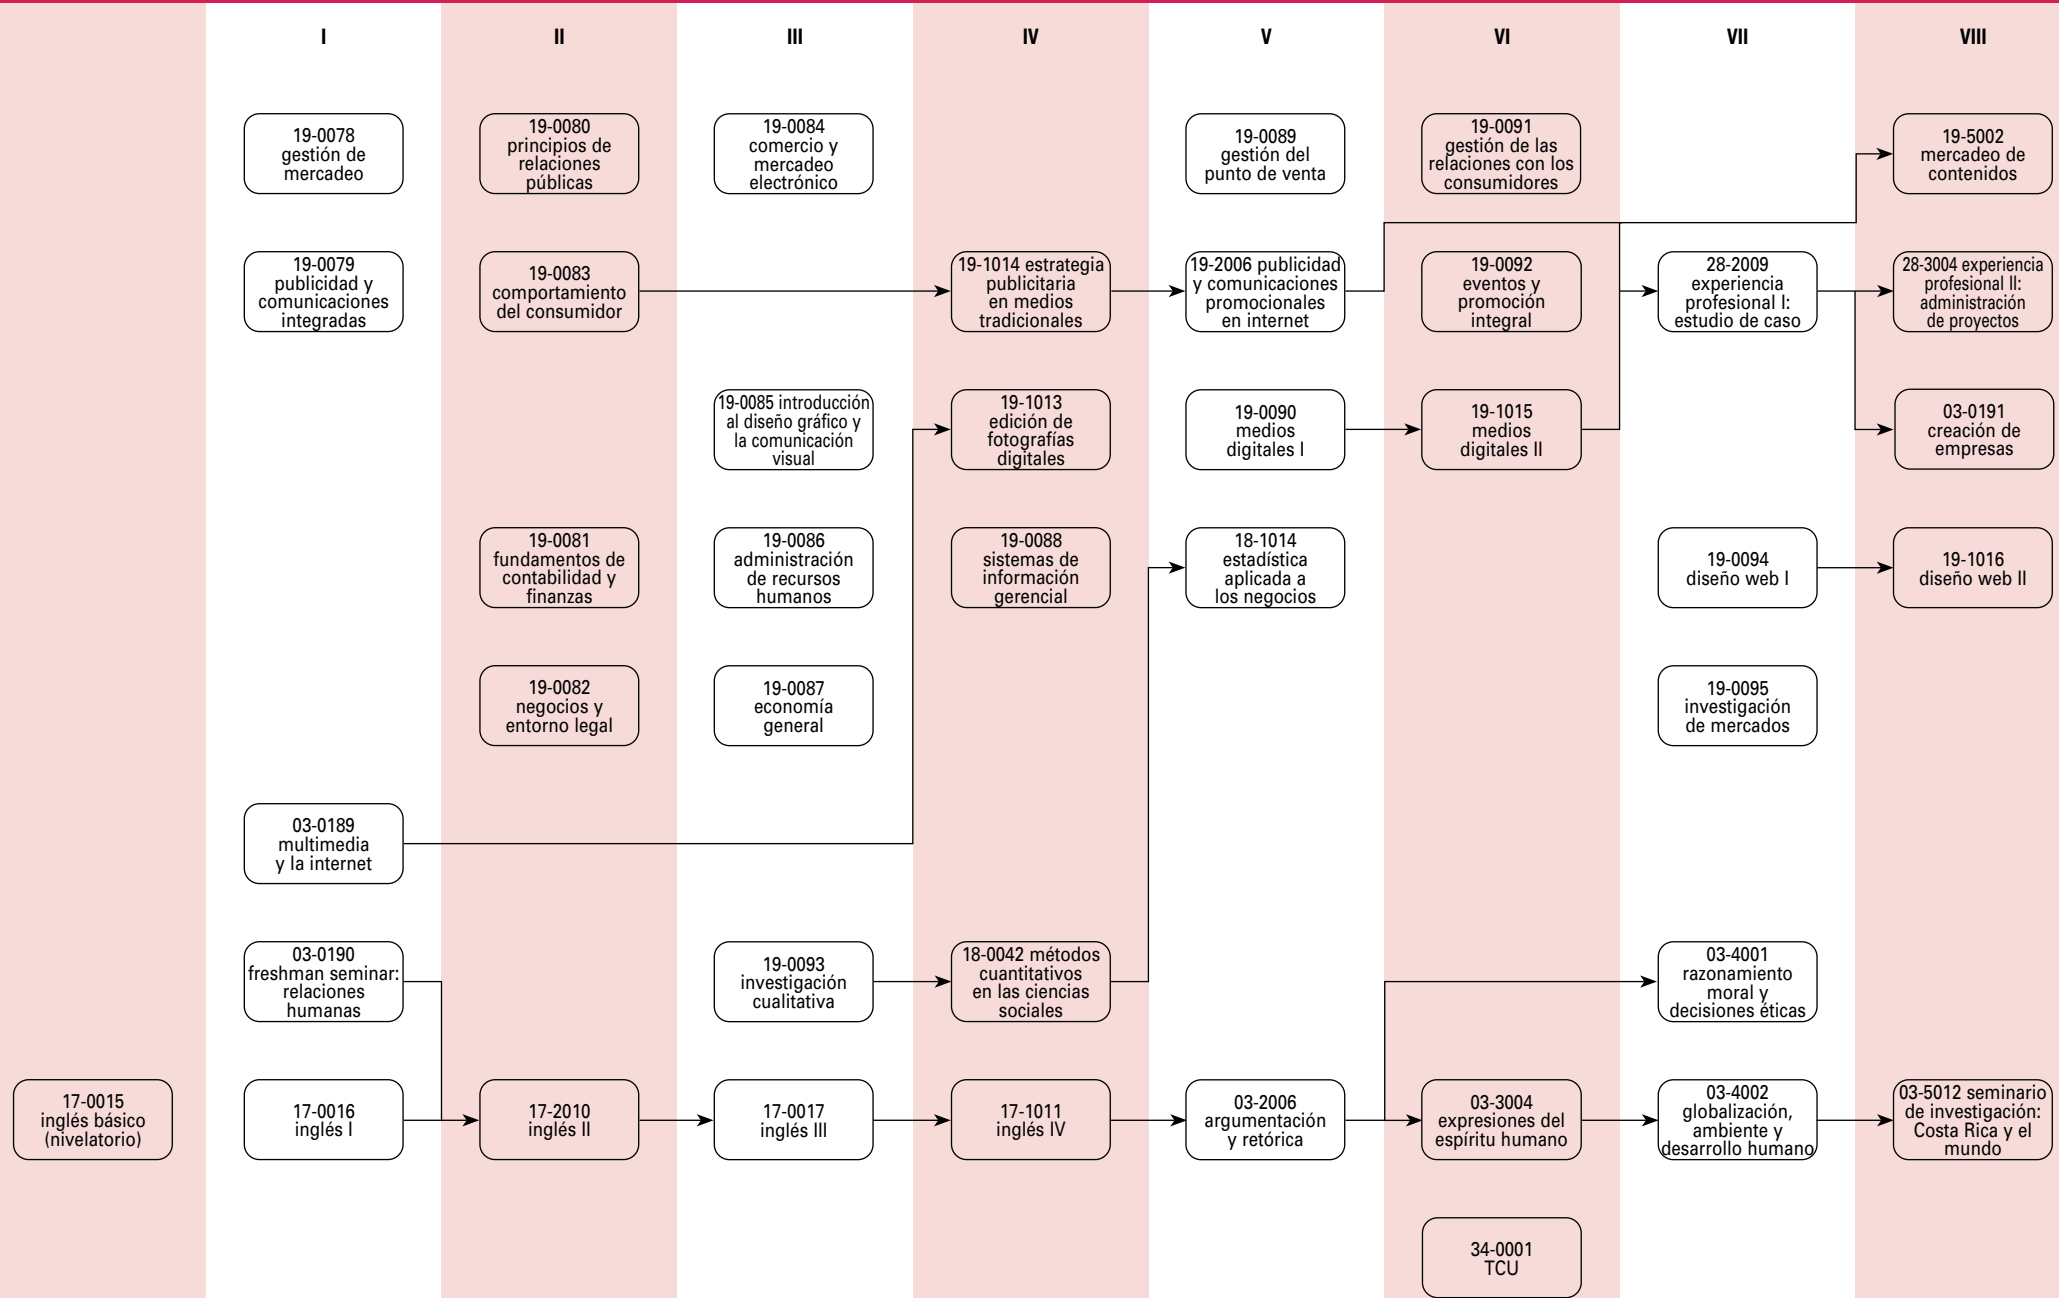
I

II

III

IV

V

VI

VII

VIII

19-0078 gestión de mercadeo

19-0079 publicidad y comunicaciones integradas

03-0189 multimedia y la internet

03-0190 freshman seminar: relaciones humanas

17-0016 inglés I

17-0015 inglés básico (nivelatorio)

19-0080 principios de relaciones públicas

19-0083 comportamiento del consumidor

19-0081 fundamentos de contabilidad y finanzas

19-0082 negocios y entorno legal

17-2010 inglés II

19-0084 comercio y mercadeo electrónico

19-0085 introducción al diseño gráfico y la comunicación visual

19-0086 administración de recursos humanos

19-0087 economía general

19-0093 investigación cualitativa

17-0017 inglés III

19-1014 estrategia publicitaria en medios tradicionales

19-1013 edición de fotografías digitales

19-0088 sistemas de información gerencial

18-0042 métodos cuantitativos en las ciencias sociales

17-1011 inglés IV

19-0089 gestión del punto de venta

19-2006 publicidad y comunicaciones promocionales en internet

19-0090 medios digitales I

18-1014 estadística aplicada a los negocios

03-2006 argumentación y retórica

19-0091 gestión de las relaciones con los consumidores

19-0092 eventos y promoción integral

19-1015 medios digitales II

03-3004 expresiones del espíritu humano

34-0001 TCU

28-2009 experiencia profesional I: estudio de caso

19-0094 diseño web I

19-0095 investigación de mercados

03-4001 razonamiento moral y decisiones éticas

03-4002 globalización, ambiente y desarrollo humano

19-5002 mercadeo de contenidos

28-3004 experiencia profesional II: administración de proyectos

03-0191 creación de empresas

19-1016 diseño web II

03-5012 seminario de investigación: Costa Rica y el mundo